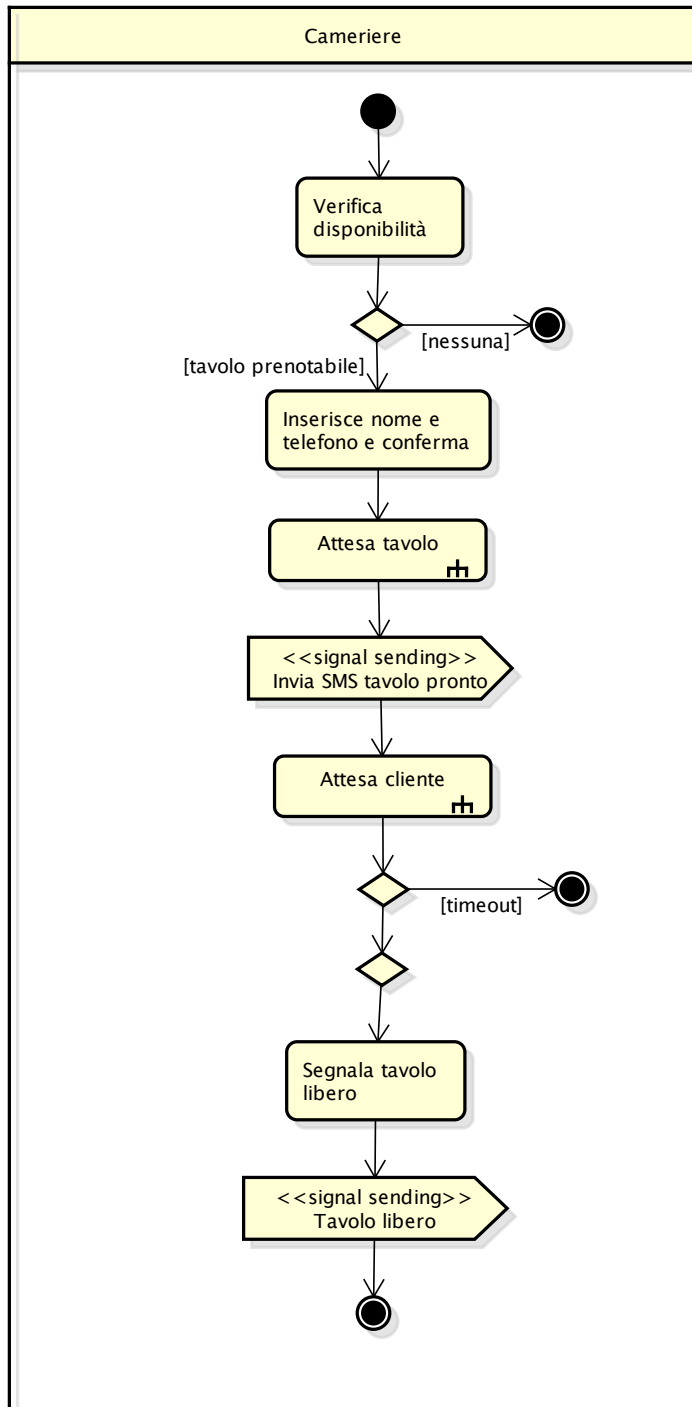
Cameriere

Verifica disponibilità

[nessuna]

[tavolo prenotabile]

Inserisce nome e telefono e conferma

Attesa tavolo

<<signal sending>>
Invia SMS tavolo pronto

Attesa cliente

[timeout]

Segnala tavolo libero

<<signal sending>>
Tavolo libero